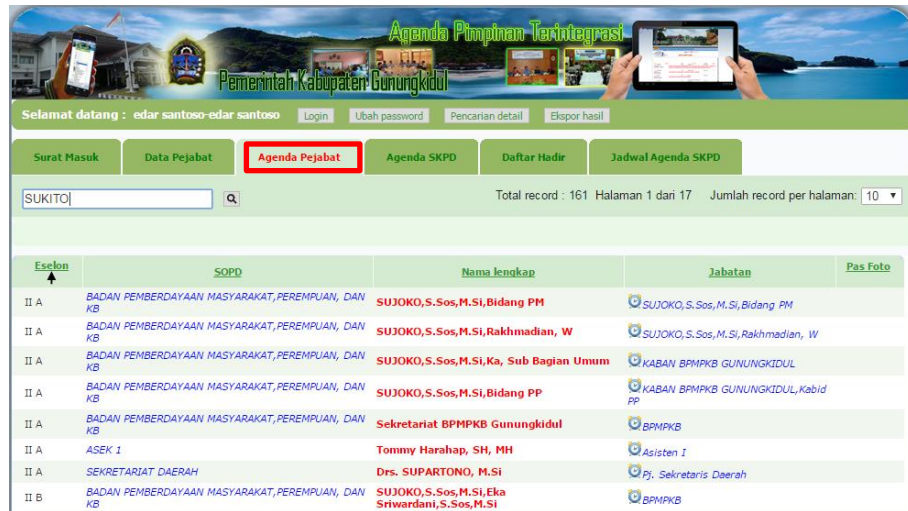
Agenda Pimpinan Terintegrasi
Pemerintah Kabupaten Gunungkidul

Selamat datang : edar santoso-edar santoso Login Ubah password Pencarian detail Ekspor hasil

Surat Masuk | Data Pejabat | Agenda Pejabat | Agenda SKPD | Daftar Hadir | Jadwal Agenda SKPD

SUKITO

Total record : 161 Halaman 1 dari 17 Jumlah record per halaman: 10

| Eselon | SOPD | Nama lengkap | Jabatan | Pas Foto |
|---|---|---|---|---|
| II A | BADAN PEMBERDAYAAN MASYARAKAT,PEREMPUAN, DAN KB | SUJOKO,S.Sos,M.Si,Bidang PM | SUJOKO,S.Sos,M.Si,Bidang PM | |
| II A | BADAN PEMBERDAYAAN MASYARAKAT,PEREMPUAN, DAN KB | SUJOKO,S.Sos,M.Si,Rakhmadian, W | SUJOKO,S.Sos,M.Si,Rakhmadian, W | |
| II A | BADAN PEMBERDAYAAN MASYARAKAT,PEREMPUAN, DAN KB | SUJOKO,S.Sos,M.Si,Ka, Sub Bagian Umum | KABAN BPMPKB GUNUNGKIDUL | |
| II A | BADAN PEMBERDAYAAN MASYARAKAT,PEREMPUAN, DAN KB | SUJOKO,S.Sos,M.Si,Bidang PP | KABAN BPMPKB GUNUNGKIDUL,Kabid PP | |
| II A | BADAN PEMBERDAYAAN MASYARAKAT,PEREMPUAN, DAN KB | Sekretariat BPMPKB Gunungkidul | BPMPKB | |
| II A | ASEK 1 | Tommy Harahap, SH, MH | Asisten I | |
| II A | SEKRETARIAT DAERAH | Drs. SUPARTONO, M.Si | Pj. Sekretaris Daerah | |
| II B | BADAN PEMBERDAYAAN MASYARAKAT,PEREMPUAN, DAN KB | SUJOKO,S.Sos,M.Si,Eka Sriwardani,S.Sos,M.Si | BPMPKB | |